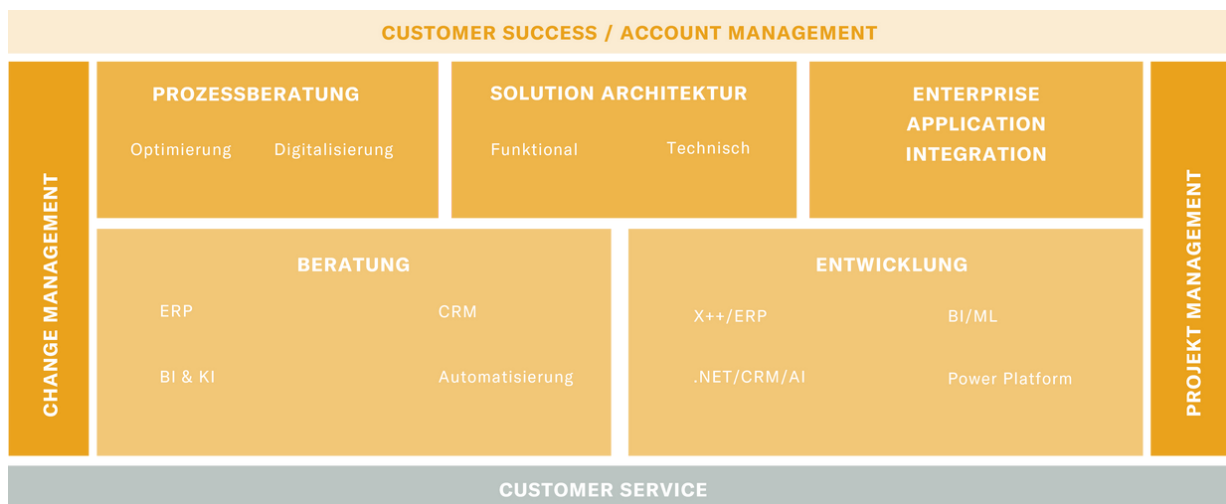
CUSTOMER SUCCESS / ACCOUNT MANAGEMENT

CHANGE MANAGEMENT

PROZESSBERATUNG

Optimierung Digitalisierung

SOLUTION ARCHITEKTUR

Funktional Technisch

ENTERPRISE APPLICATION INTEGRATION

BERATUNG

ERP CRM

BI & KI Automatisierung

ENTWICKLUNG

X++/ERP BI/ML

.NET/CRM/AI Power Platform

PROJEKT MANAGEMENT

CUSTOMER SERVICE